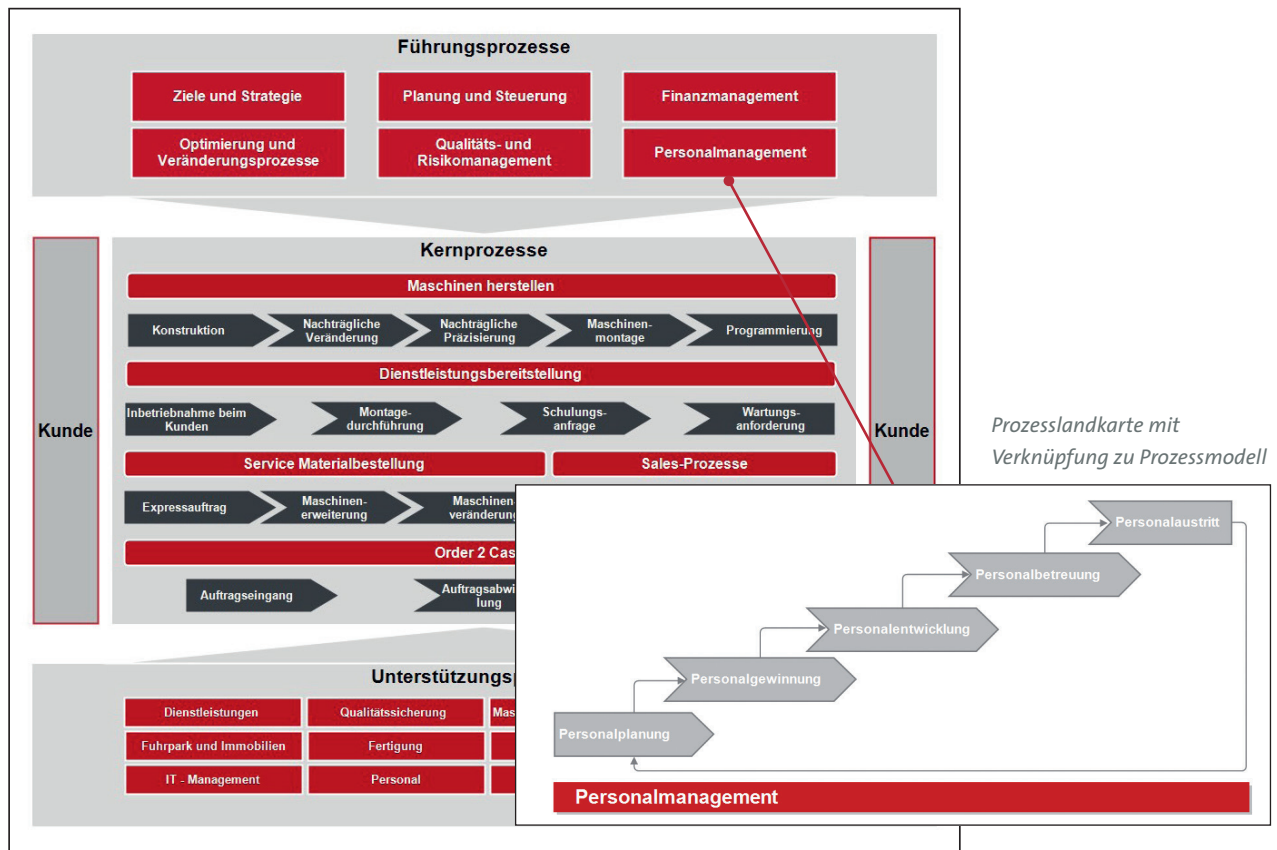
Führungsprozesse

Ziele und Strategie

Planung und Steuerung

Finanzmanagement

Optimierung und Veränderungsprozesse

Qualitäts- und Risikomanagement

Personalmanagement

Kernprozesse

Kunde

Kunde

Maschinen herstellen

Konstruktion

Nachträgliche Veränderung

Nachträgliche Präzisierung

Maschinen-montage

Programmierung

Dienstleistungsbereitstellung

Inbetriebnahme beim Kunden

Montage-durchführung

Schulungs-anfrage

Wartungs-anforderung

Service Materialbestellung

Sales-Prozesse

Expressauftrag

Maschinen-erweiterung

Maschinen-veränderung

Order 2 Cas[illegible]

Auftragseingang

Auftragsabwick-lung

Unterstützungs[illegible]

Dienstleistungen

Qualitätssicherung

Mas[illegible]

Fuhrpark und Immobilien

Fertigung

IT - Management

Personal

Prozesslandkarte mit Verknüpfung zu Prozessmodell

Personalaustritt

Personalbetreuung

Personalentwicklung

Personalgewinnung

Personalplanung

Personalmanagement